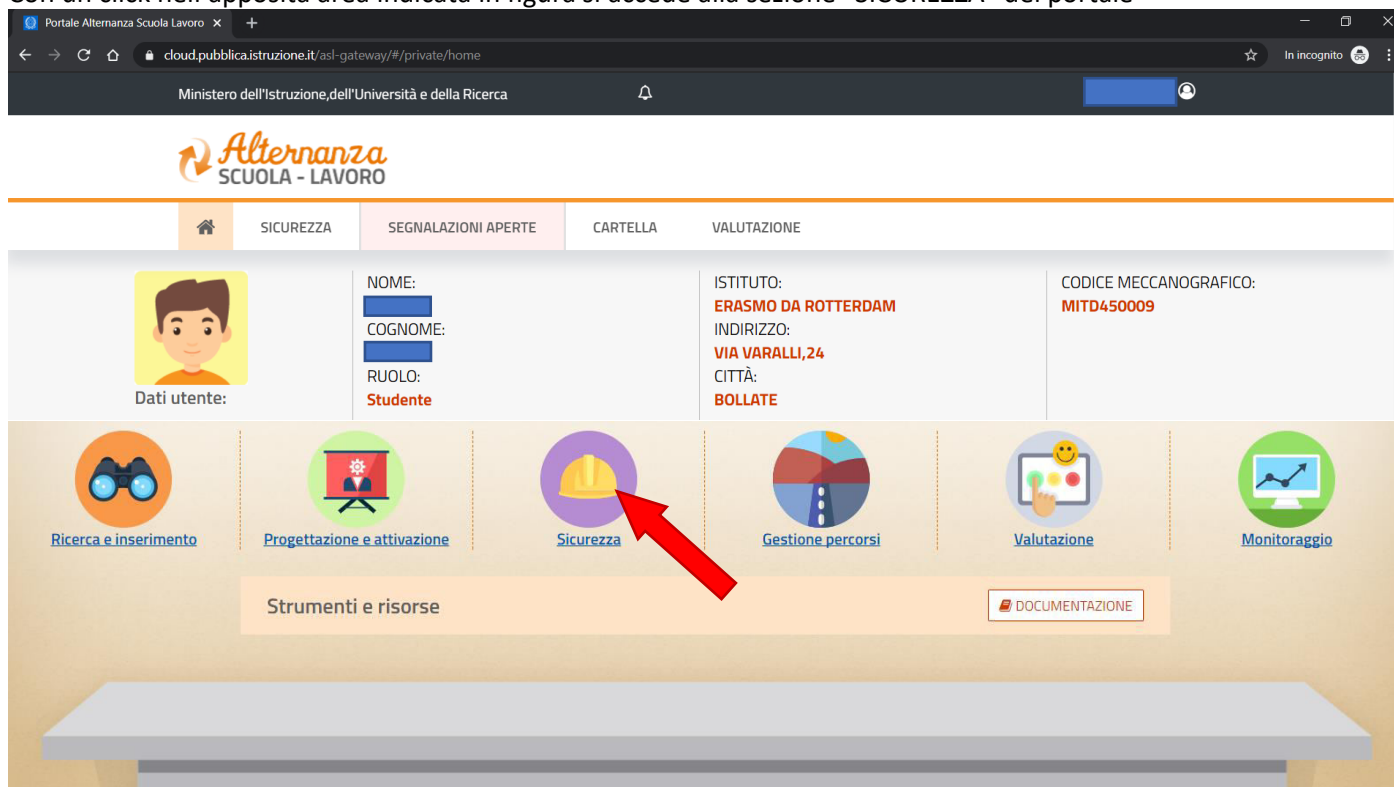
Con un click nell'apposita area indicata in figura si accede alla sezione "SICUREZZA" del portale

Portale Alternanza Scuola Lavoro ×

cloud.pubblica.istruzione.it/asl-gateway/#/private/home

In incognito

Ministero dell'Istruzione,dell'Università e della Ricerca

Alternanza SCUOLA - LAVORO

SICUREZZA | SEGNALAZIONI APERTE | CARTELLA | VALUTAZIONE

Dati utente:

NOME:
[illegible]
COGNOME:
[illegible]
RUOLO:
Studente

ISTITUTO:
ERASMO DA ROTTERDAM
INDIRIZZO:
VIA VARALLI,24
CITTÀ:
BOLLATE

CODICE MECCANOGRAFICO:
MITD450009

Ricerca e inserimento

Progettazione e attivazione

Sicurezza

Gestione percorsi

Valutazione

Monitoraggio

Strumenti e risorse

DOCUMENTAZIONE